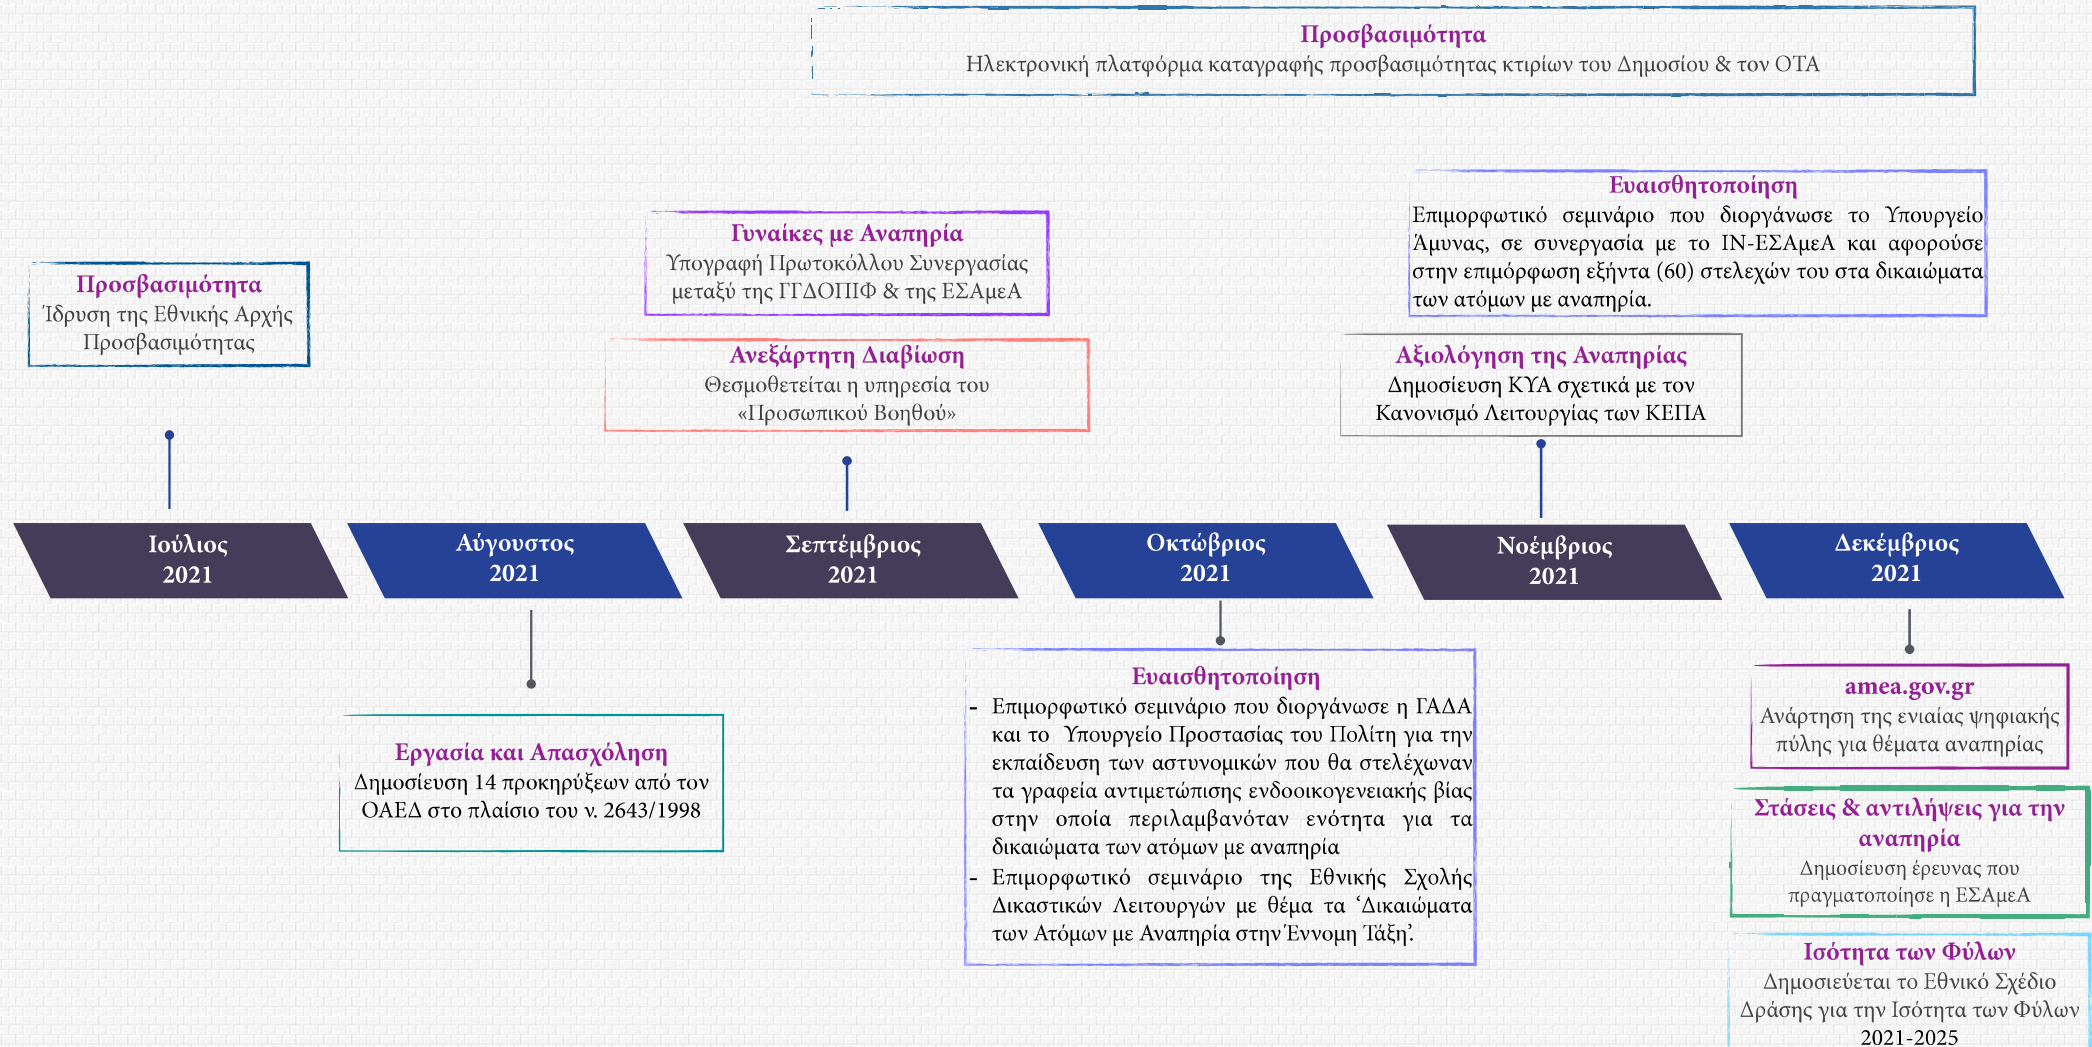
Προσβασιμότητα
Ηλεκτρονική πλατφόρμα καταγραφής προσβασιμότητας κτιρίων του Δημοσίου & τον ΟΤΑ

Προσβασιμότητα
Ίδρυση της Εθνικής Αρχής Προσβασιμότητας

Γυναίκες με Αναπηρία
Υπογραφή Πρωτοκόλλου Συνεργασίας μεταξύ της ΓΓΔΟΠΙΦ & της ΕΣΑμεΑ

Ανεξάρτητη Διαβίωση
Θεσμοθετείται η υπηρεσία του «Προσωπικού Βοηθού»

Ευαισθητοποίηση
Επιμορφωτικό σεμινάριο που διοργάνωσε το Υπουργείο Άμυνας, σε συνεργασία με το ΙΝ-ΕΣΑμεΑ και αφορούσε στην επιμόρφωση εξήντα (60) στελεχών του στα δικαιώματα των ατόμων με αναπηρία.

Αξιολόγηση της Αναπηρίας
Δημοσίευση ΚΥΑ σχετικά με τον Κανονισμό Λειτουργίας των ΚΕΠΑ

Ιούλιος 2021

Αύγουστος 2021

Σεπτέμβριος 2021

Οκτώβριος 2021

Νοέμβριος 2021

Δεκέμβριος 2021

Εργασία και Απασχόληση
Δημοσίευση 14 προκηρύξεων από τον ΟΑΕΔ στο πλαίσιο του ν. 2643/1998

Ευαισθητοποίηση
- Επιμορφωτικό σεμινάριο που διοργάνωσε η ΓΑΔΑ και το Υπουργείο Προστασίας του Πολίτη για την εκπαίδευση των αστυνομικών που θα στελέχωναν τα γραφεία αντιμετώπισης ενδοοικογενειακής βίας στην οποία περιλαμβανόταν ενότητα για τα δικαιώματα των ατόμων με αναπηρία
- Επιμορφωτικό σεμινάριο της Εθνικής Σχολής Δικαστικών Λειτουργών με θέμα τα 'Δικαιώματα των Ατόμων με Αναπηρία στην Έννομη Τάξη'.

amea.gov.gr
Ανάρτηση της ενιαίας ψηφιακής πύλης για θέματα αναπηρίας

Στάσεις & αντιλήψεις για την αναπηρία
Δημοσίευση έρευνας που πραγματοποίησε η ΕΣΑμεΑ

Ισότητα των Φύλων
Δημοσιεύεται το Εθνικό Σχέδιο Δράσης για την Ισότητα των Φύλων 2021-2025